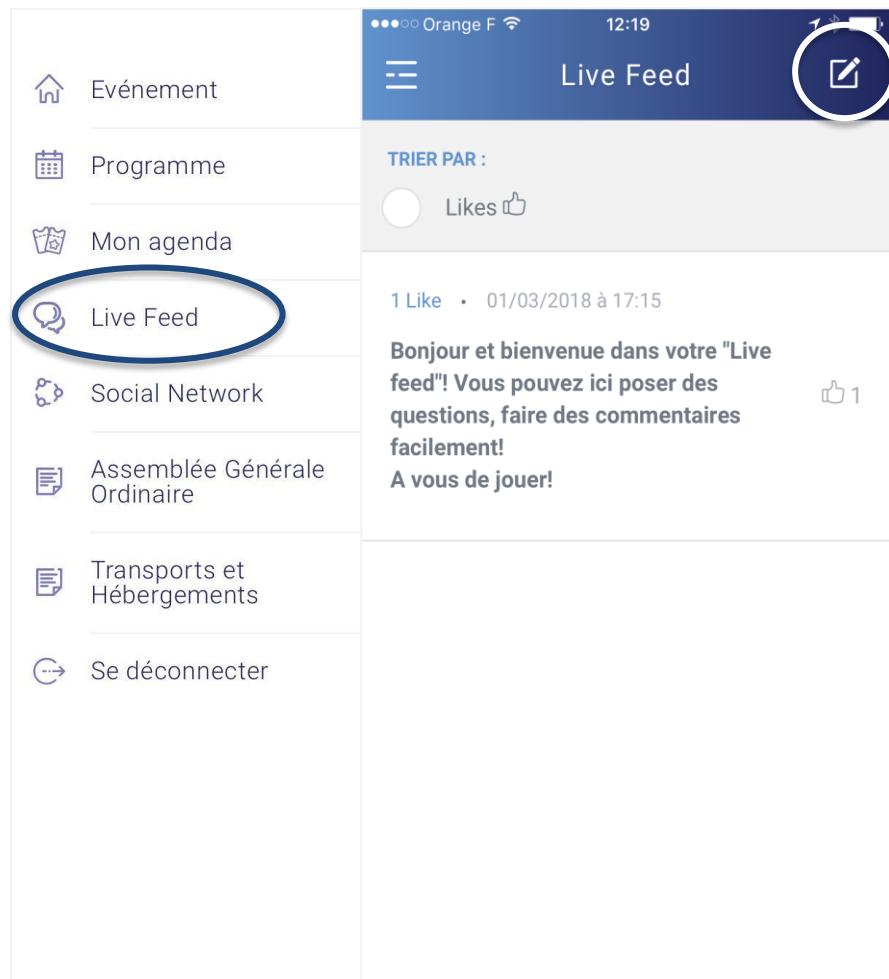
Evénement

Programme

Mon agenda

Live Feed

Social Network

Assemblée Générale Ordinaire

Transports et Hébergements

Se déconnecter

●●●○○ Orange F 12:19

Live Feed

TRIER PAR :

Likes

1 Like • 01/03/2018 à 17:15

Bonjour et bienvenue dans votre "Live feed"! Vous pouvez ici poser des questions, faire des commentaires facilement!
A vous de jouer!

1